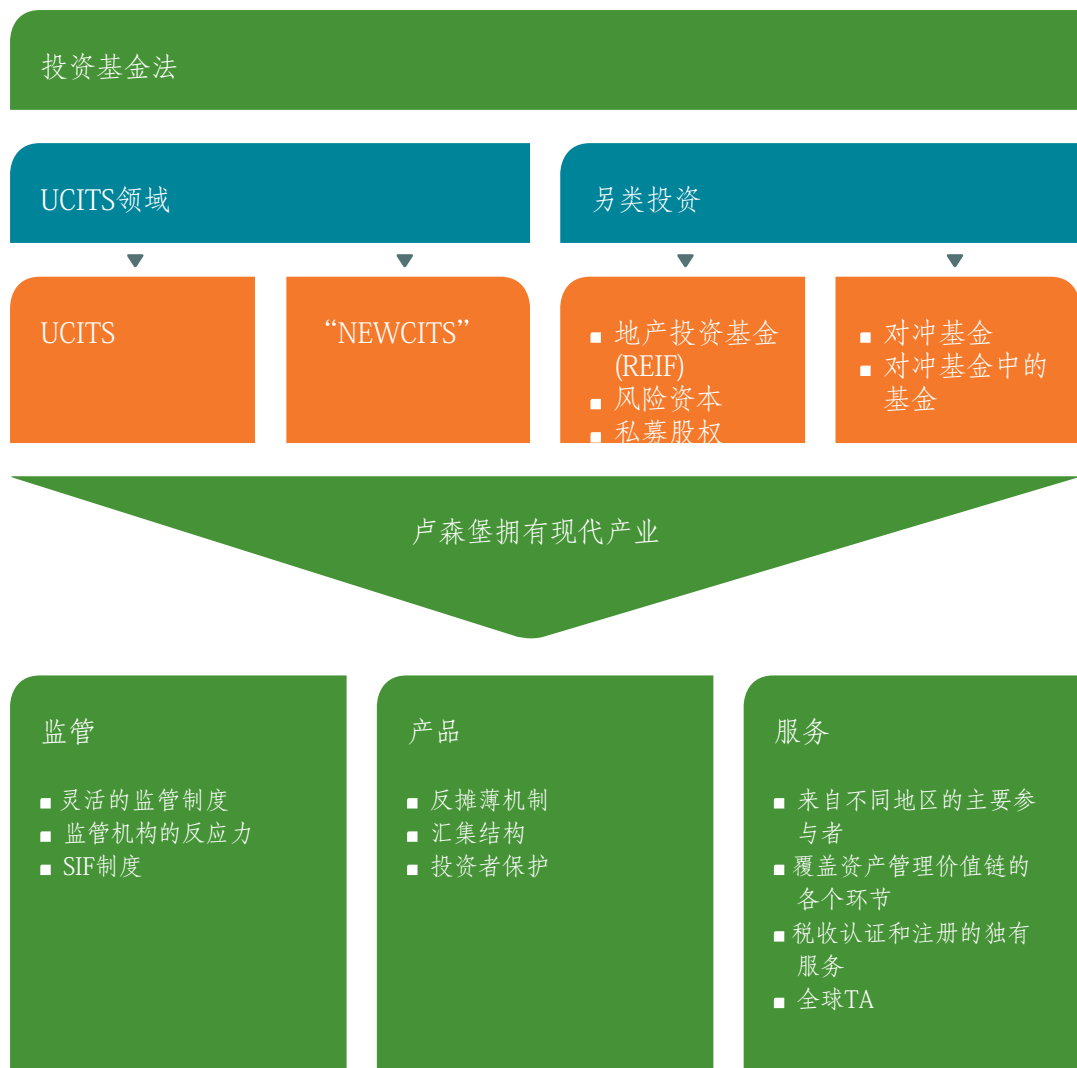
投资基金法

UCITS领域

另类投资

UCITS

“NEWCITS”

- 地产投资基金 (REIF)
- 风险资本
- 私募股权

- 对冲基金
- 对冲基金中的基金

卢森堡拥有现代产业

监管

- 灵活的监管制度
- 监管机构的反应力
- SIF制度

产品

- 反摊薄机制
- 汇集结构
- 投资者保护

服务

- 来自不同地区的主要参与者
- 覆盖资产管理价值链的各个环节
- 税收认证和注册的独有服务
- 全球TA